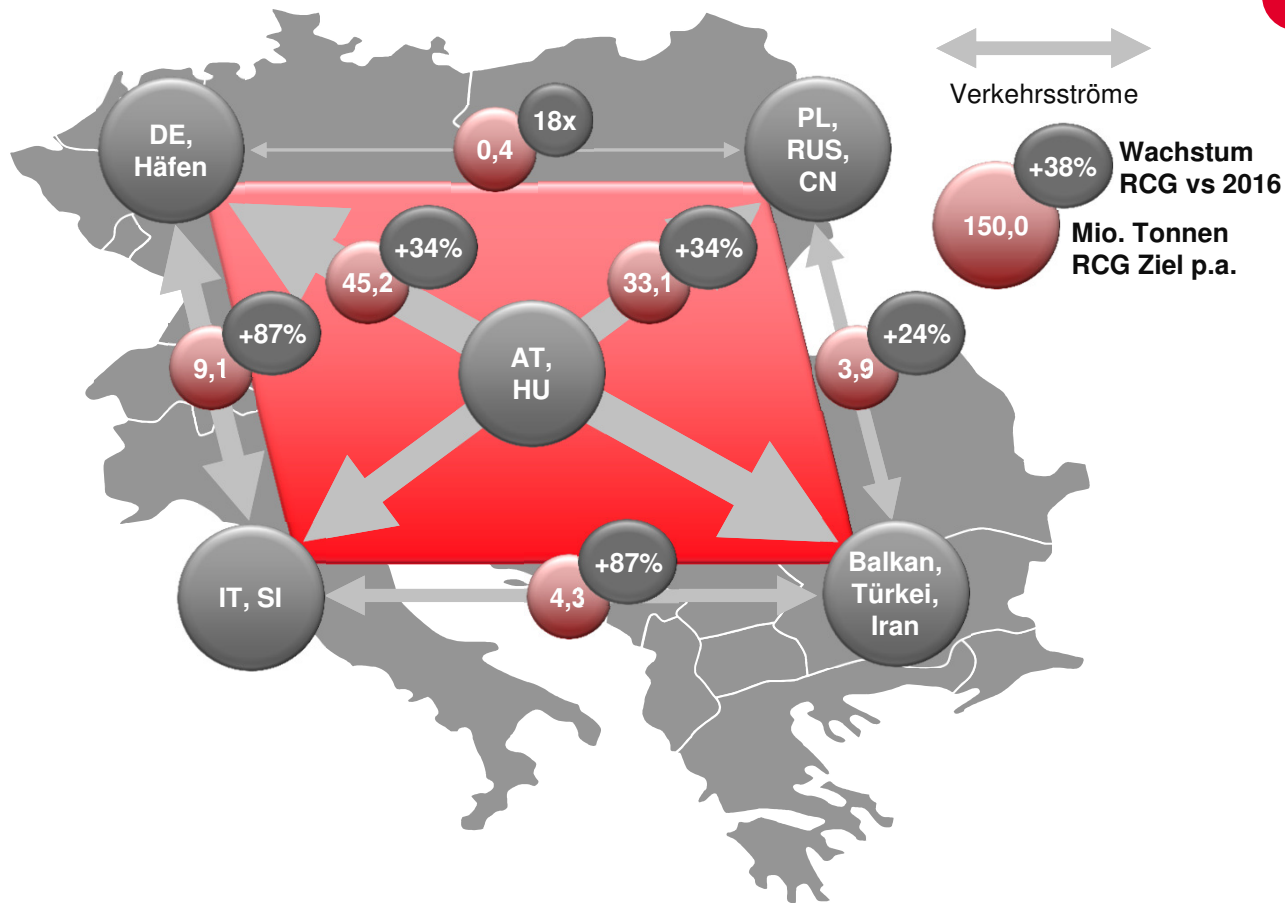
Verkehrsströme

+38% Wachstum RCG vs 2016

150,0 Mio. Tonnen RCG Ziel p.a.

DE, Häfen

0,4

18x

PL, RUS, CN

45,2

+34%

33,1

+34%

9,1

+87%

AT, HU

3,9

+24%

IT, SI

4,3

+87%

Balkan, Türkei, Iran